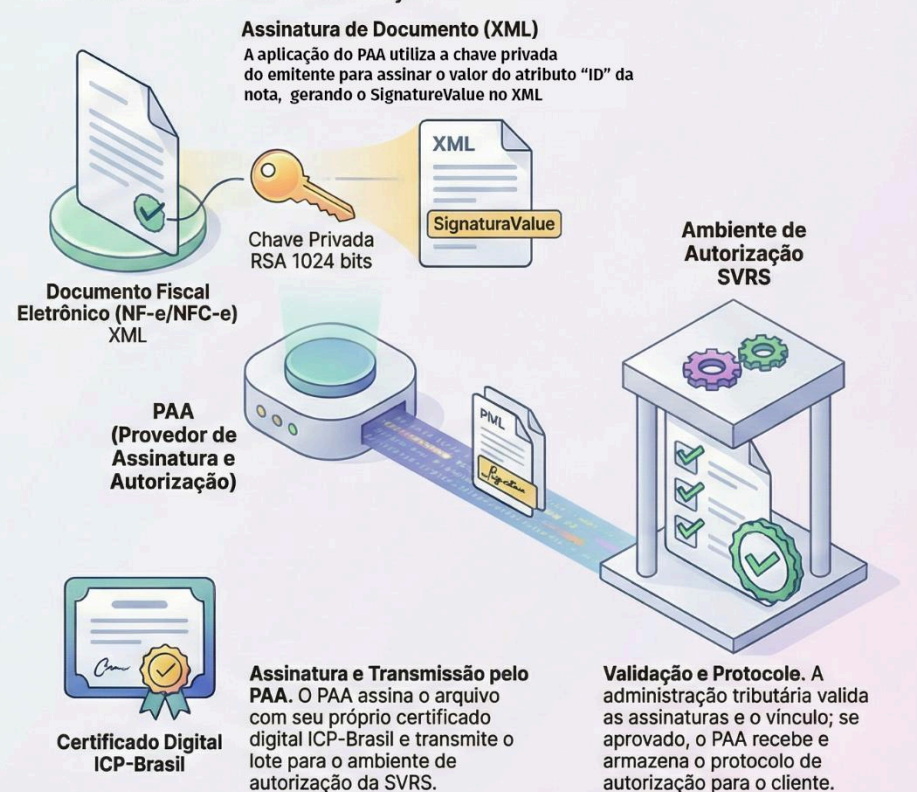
Assinatura de Documento (XML)
A aplicação do PAA utiliza a chave privada do emitente para assinar o valor do atributo "ID" da nota, gerando o SignatureValue no XML

XML

SignaturaValue

Chave Privada
RSA 1024 bits

Documento Fiscal Eletrônico (NF-e/NFC-e) XML

Ambiente de Autorização SVRS

PAA (Provedor de Assinatura e Autorização)

PML

Certificado Digital ICP-Brasil

Assinatura e Transmissão pelo PAA. O PAA assina o arquivo com seu próprio certificado digital ICP-Brasil e transmite o lote para o ambiente de autorização da SVRS.

Validação e Protocole. A administração tributária valida as assinaturas e o vínculo; se aprovado, o PAA recebe e armazena o protocolo de autorização para o cliente.